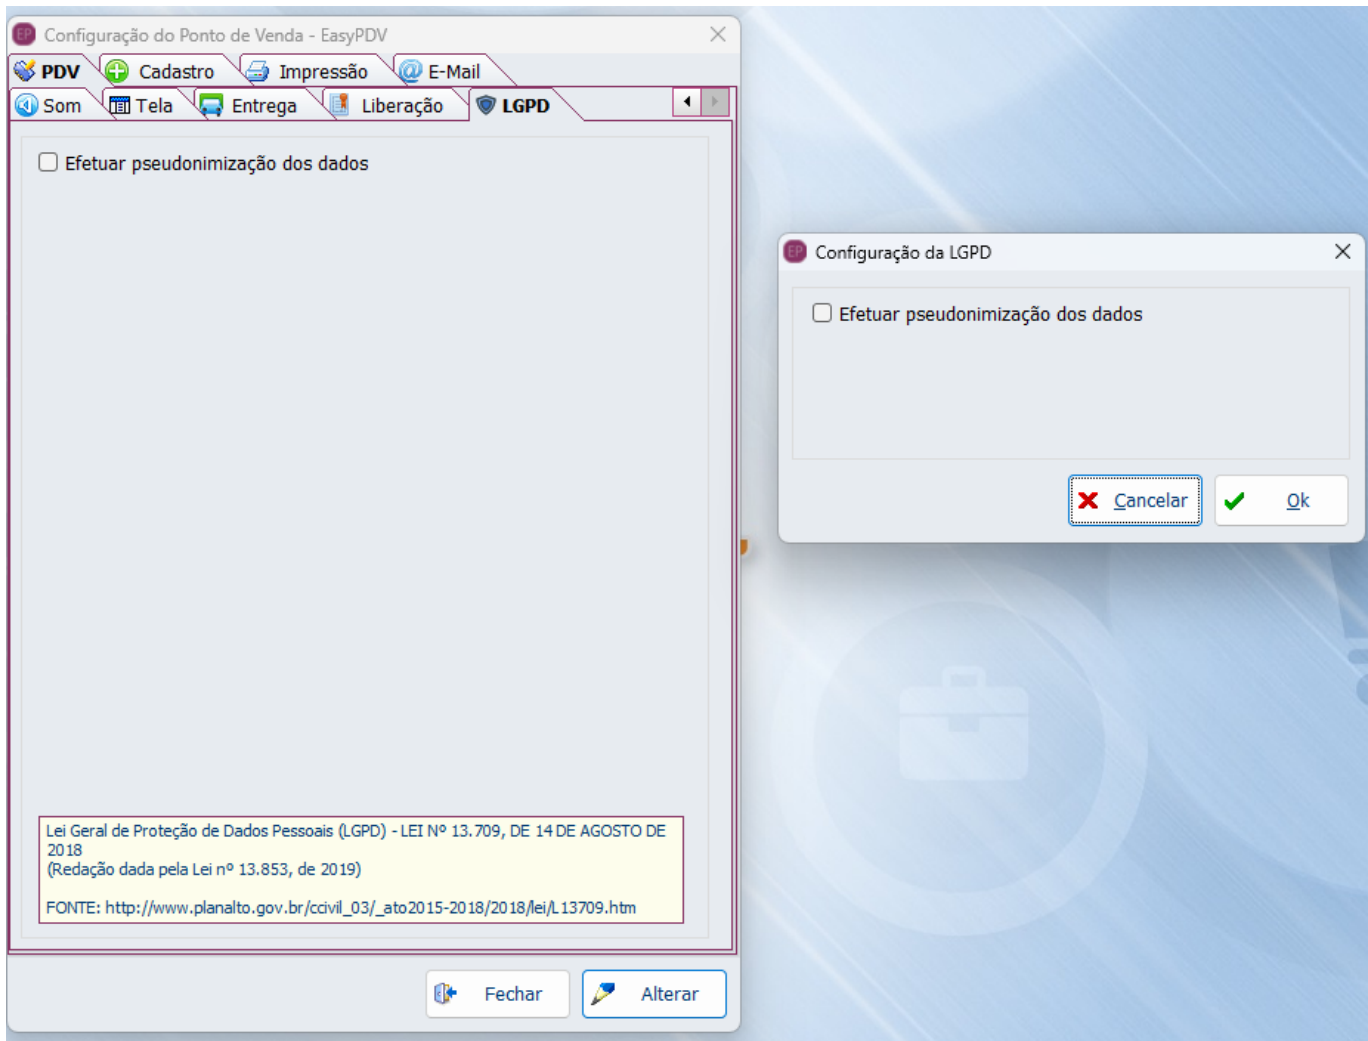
Configuração do Ponto de Venda - EasyPDV

PDV
Cadastro
Impressão
E-Mail
Som
Tela
Entrega
Liberação
LGPD

Efetuar pseudonimização dos dados

Lei Geral de Proteção de Dados Pessoais (LGPD) - LEI Nº 13.709, DE 14 DE AGOSTO DE 2018
(Redação dada pela Lei nº 13.853, de 2019)

FONTE: http://www.planalto.gov.br/ccivil_03/_ato2015-2018/2018/lei/L13709.htm

Fechar
Alterar

Configuração da LGPD

Efetuar pseudonimização dos dados

Cancelar
Ok